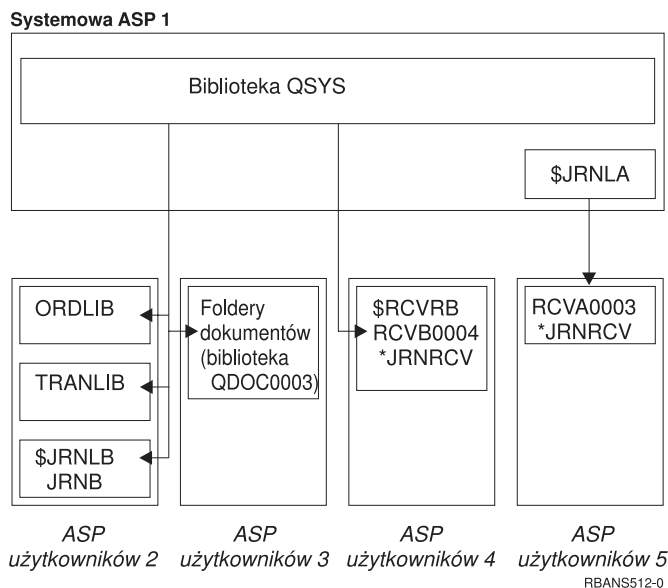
Systemowa ASP 1

Biblioteka QSYS

$JRNLA

ORDLIB

TRANLIB

$JRNLB
JRNB

Foldery dokumentów (biblioteka QDOC0003)

$RCVRB
RCVB0004
*JRNRCV

RCVA0003
*JRNRCV

ASP użytkowników 2

ASP użytkowników 3

ASP użytkowników 4

ASP użytkowników 5

RBANS512-0